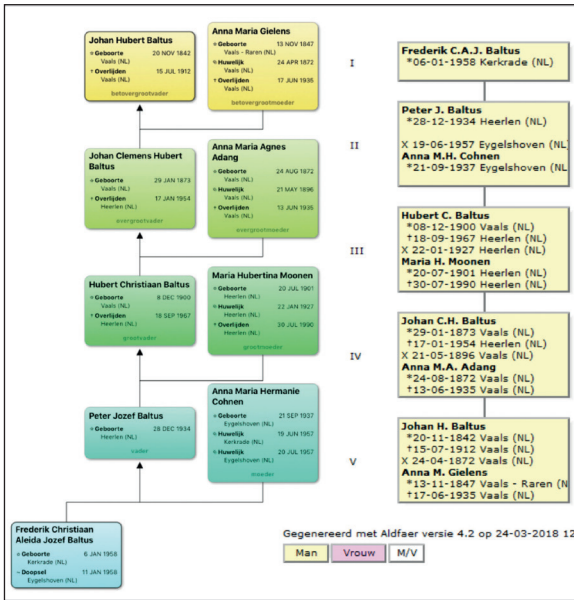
Johan Hubert Baltus
Geboorte 20 NOV 1842 Vaals (NL)
Overlijden 15 JUL 1912 Vaals (NL)
betovergrootvader

Anna Maria Gielens
Geboorte 13 NOV 1847 Vaals - Raren (NL)
Huwelijk 24 APR 1872 Vaals (NL)
Overlijden 17 JUN 1935 Vaals (NL)
betovergrootmoeder

Johan Clemens Hubert Baltus
Geboorte 29 JAN 1873 Vaals (NL)
Overlijden 17 JAN 1954 Heerlen (NL)
overgrootvader

Anna Maria Agnes Adang
Geboorte 24 AUG 1872 Vaals (NL)
Huwelijk 21 MAY 1896 Vaals (NL)
Overlijden 13 JUN 1935 Vaals (NL)
overgrootmoeder

Hubert Christiaan Baltus
Geboorte 8 DEC 1900 Vaals (NL)
Overlijden 18 SEP 1967 Heerlen (NL)
grootvader

Maria Hubertina Moonen
Geboorte 20 JUL 1901 Heerlen (NL)
Huwelijk 22 JAN 1927 Heerlen (NL)
Overlijden 30 JUL 1990 Heerlen (NL)
grootmoeder

Peter Jozef Baltus
Geboorte 28 DEC 1934 Heerlen (NL)
vader

Anna Maria Hermanie Cohnen
Geboorte 21 SEP 1937 Eygelshoven (NL)
Huwelijk 19 JUN 1957 Kerkrade (NL)
Huwelijk 20 JUL 1957 Eygelshoven (NL)
moeder

Frederik Christiaan Aleida Jozef Baltus
Geboorte 6 JAN 1958 Kerkrade (NL)
Doopsel 11 JAN 1958 Eygelshoven (NL)

I
II
III
IV
V

Frederik C.A.J. Baltus
*06-01-1958 Kerkrade (NL)

Peter J. Baltus
*28-12-1934 Heerlen (NL)
X 19-06-1957 Eygelshoven (NL)
Anna M.H. Cohnen
*21-09-1937 Eygelshoven (NL)

Hubert C. Baltus
*08-12-1900 Vaals (NL)
†18-09-1967 Heerlen (NL)
X 22-01-1927 Heerlen (NL)
Maria H. Moonen
*20-07-1901 Heerlen (NL)
†30-07-1990 Heerlen (NL)

Johan C.H. Baltus
*29-01-1873 Vaals (NL)
†17-01-1954 Heerlen (NL)
X 21-05-1896 Vaals (NL)
Anna M.A. Adang
*24-08-1872 Vaals (NL)
†13-06-1935 Vaals (NL)

Johan H. Baltus
*20-11-1842 Vaals (NL)
†15-07-1912 Vaals (NL)
X 24-04-1872 Vaals (NL)
Anna M. Gielens
*13-11-1847 Vaals - Raren (N
†17-06-1935 Vaals (NL)

Gegenereerd met Aldfaer versie 4.2 op 24-03-2018 12
Man Vrouw M/V